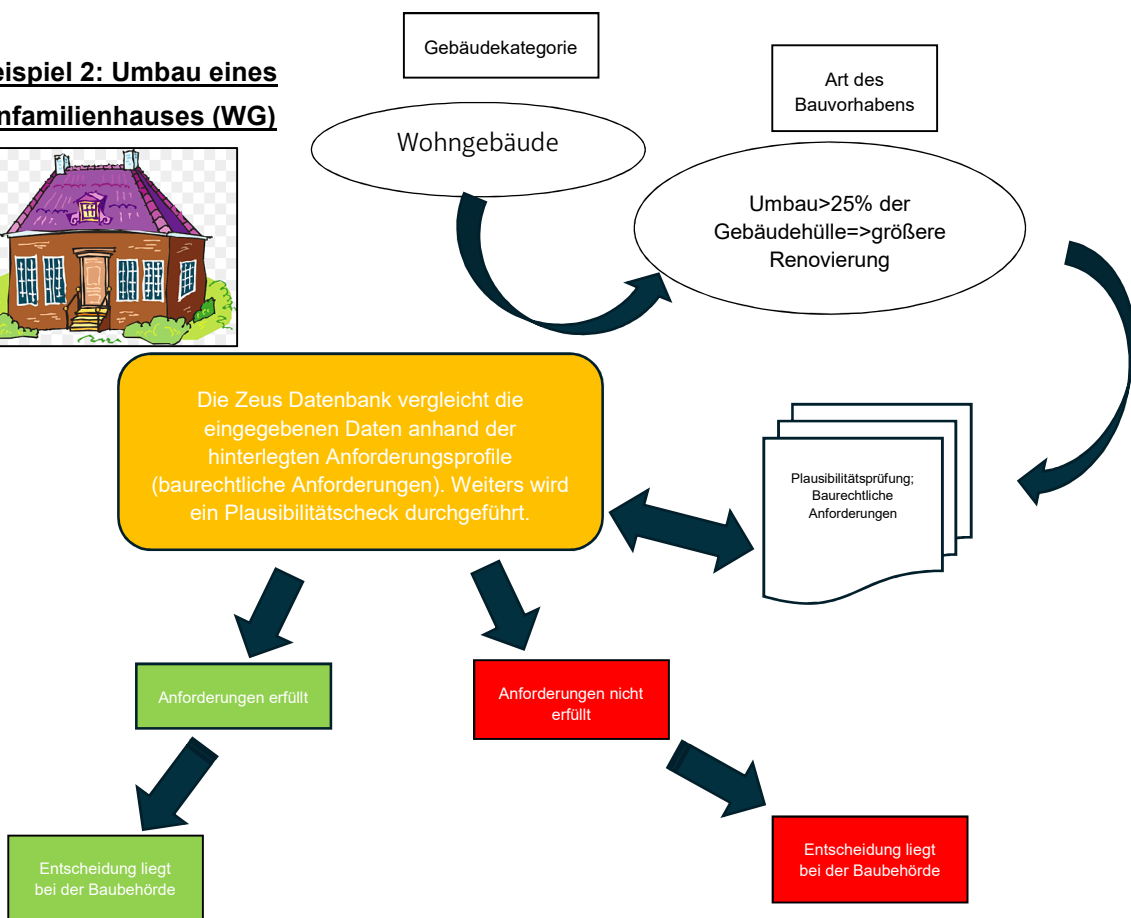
eispiel 2: Umbau eines
nfamilienhauses (WG)

Gebäudekategorie

Art des Bauvorhabens

Wohngebäude

Umbau>25% der Gebäudehülle=>größere Renovierung

Die Zeus Datenbank vergleicht die eingegebenen Daten anhand der hinterlegten Anforderungsprofile (baurechtliche Anforderungen). Weiters wird ein Plausibilitätscheck durchgeführt.

Plausibilitätsprüfung; Baurechtliche Anforderungen

Anforderungen erfüllt

Anforderungen nicht erfüllt

Entscheidung liegt bei der Baubehörde

Entscheidung liegt bei der Baubehörde